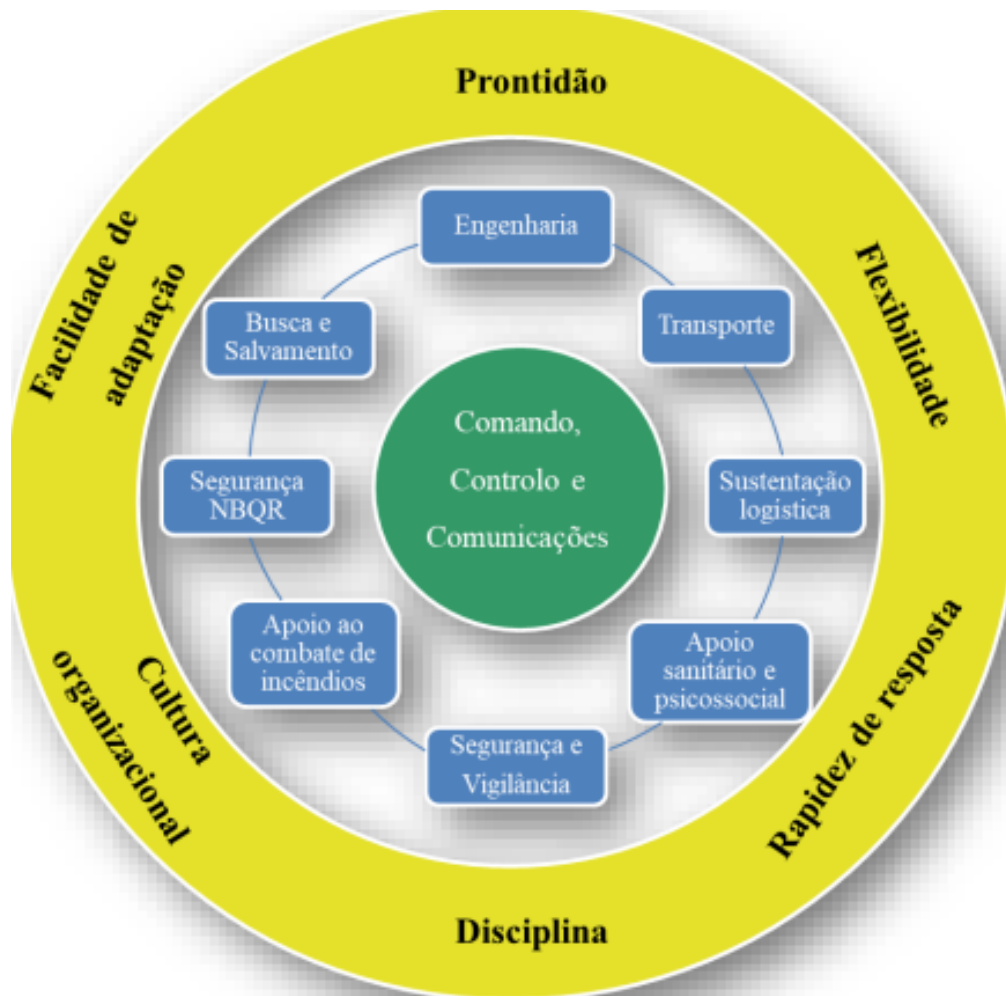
Prontidão

Flexibilidade

Rapidez de resposta

Disciplina

Cultura organizacional

Facilidade de adaptação

Engenharia

Transporte

Sustentação logistica

Apoio sanitário e psicossocial

Segurança e Vigilância

Apoio ao combate de incêndios

Segurança NBQR

Busca e Salvamento

Comando, Controlo e Comunicações